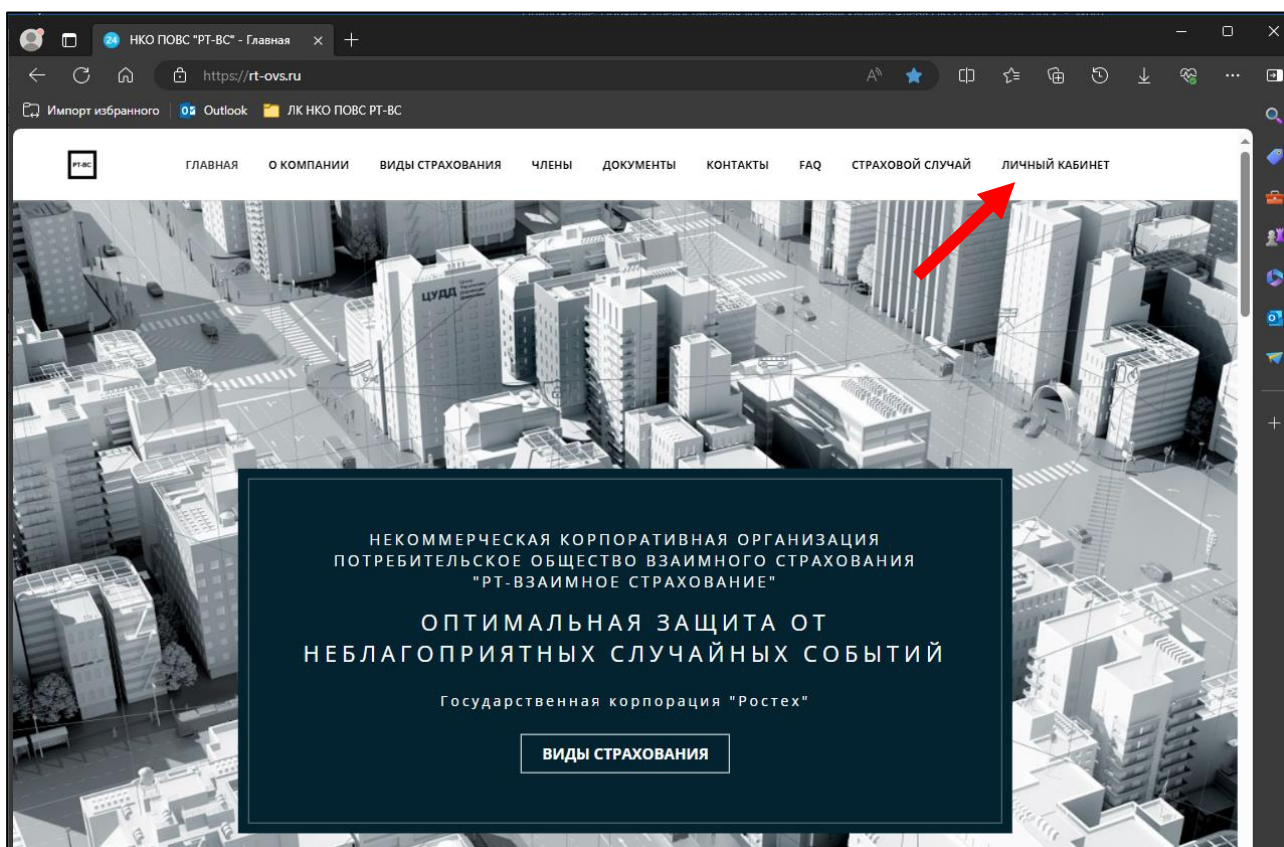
НКО ПОВС "РТ-ВС" - Главная

https://rt-ovs.ru

Импорт избранного | Outlook | ЛК НКО ПОВС РТ-ВС

РТ-ВС

ГЛАВНАЯ О КОМПАНИИ ВИДЫ СТРАХОВАНИЯ ЧЛЕНЫ ДОКУМЕНТЫ КОНТАКТЫ FAQ СТРАХОВОЙ СЛУЧАЙ ЛИЧНЫЙ КАБИНЕТ

ЦУДД

НЕКОММЕРЧЕСКАЯ КОРПОРАТИВНАЯ ОРГАНИЗАЦИЯ ПОТРЕБИТЕЛЬСКОЕ ОБЩЕСТВО ВЗАИМНОГО СТРАХОВАНИЯ "РТ-ВЗАИМНОЕ СТРАХОВАНИЕ"

ОПТИМАЛЬНАЯ ЗАЩИТА ОТ НЕБЛАГОПРИЯТНЫХ СЛУЧАЙНЫХ СОБЫТИЙ

Государственная корпорация "Ростех"

ВИДЫ СТРАХОВАНИЯ